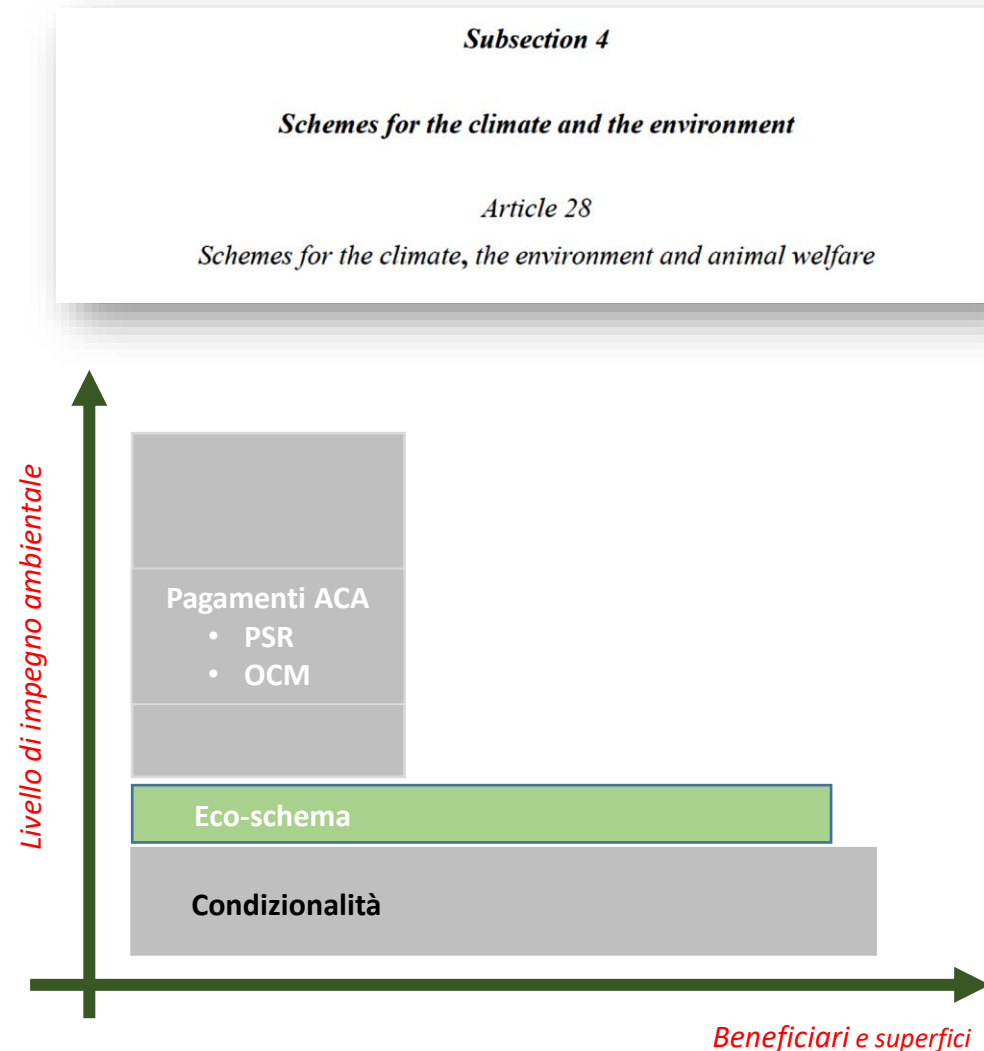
Subsection 4

Schemes for the climate and the environment

Article 28

Schemes for the climate, the environment and animal welfare

Livello di impegno ambientale

Pagamenti ACA
• PSR
• OCM

Eco-schema

Condizionalità

Beneficiari e superfici